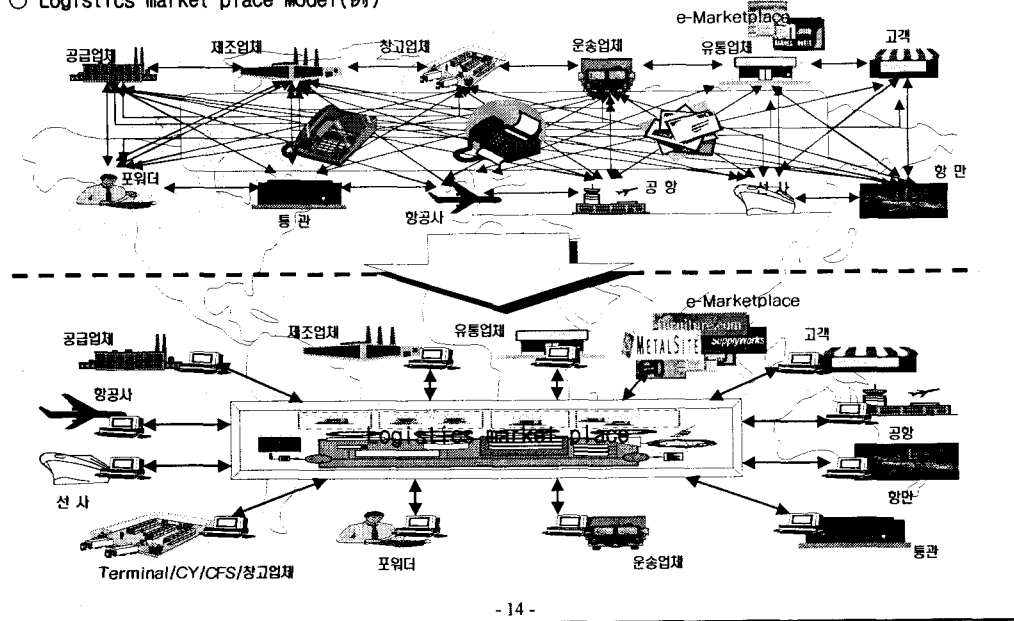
○ Logistics market place Model(例)

e-Marketplace

공급업체 제조업체 창고업체 운송업체 유통업체 고객

포워더 통관 항공사 공항 선사 항만

e-Marketplace

공급업체 제조업체 유통업체 METALSITE supplyworks 고객

항공사

Logistics market place

공항

선사

항만

Terminal/CY/CFS/창고업체 포워더 운송업체 통관

- 14 -